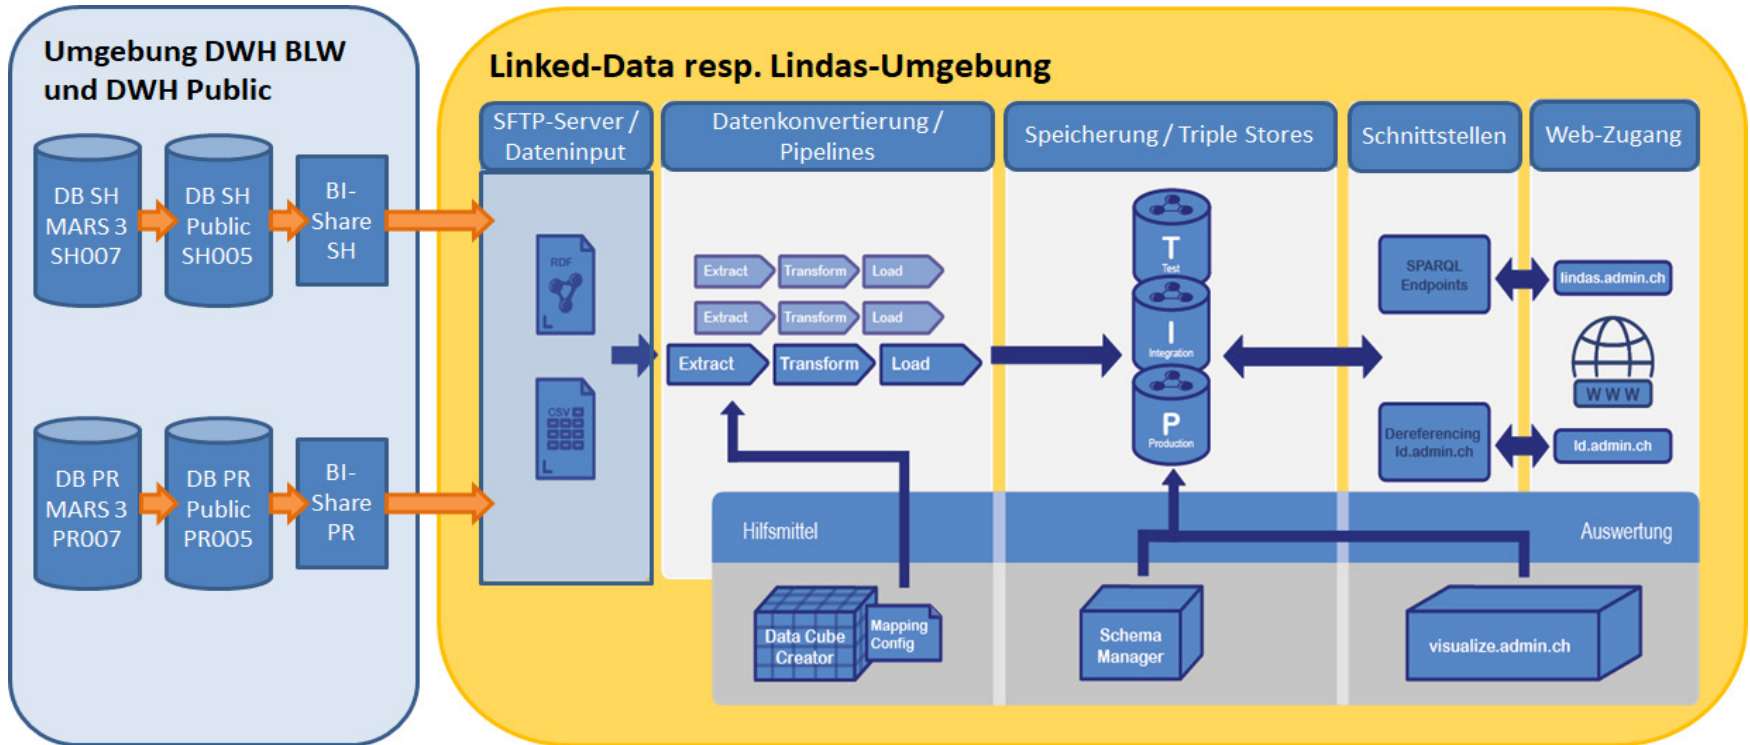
Umgebung DWH BLW und DWH Public

DB SH MARS 3 SH007

DB SH Public SH005

BI-Share SH

DB PR MARS 3 PR007

DB PR Public PR005

BI-Share PR

Linked-Data resp. Lindas-Umgebung

SFTP-Server / Dateninput

Datenkonvertierung / Pipelines

Speicherung / Triple Stores

Schnittstellen

Web-Zugang

RDF

CSV

Extract Transform Load

Extract Transform Load

Extract Transform Load

T Test

I Integration

P Production

SPARQL Endpoints

lindas.admin.ch

W W W

Dereferencing ld.admin.ch

ld.admin.ch

Hilfsmittel

Auswertung

Data Cube Creator

Mapping Config

Schema Manager

visualize.admin.ch